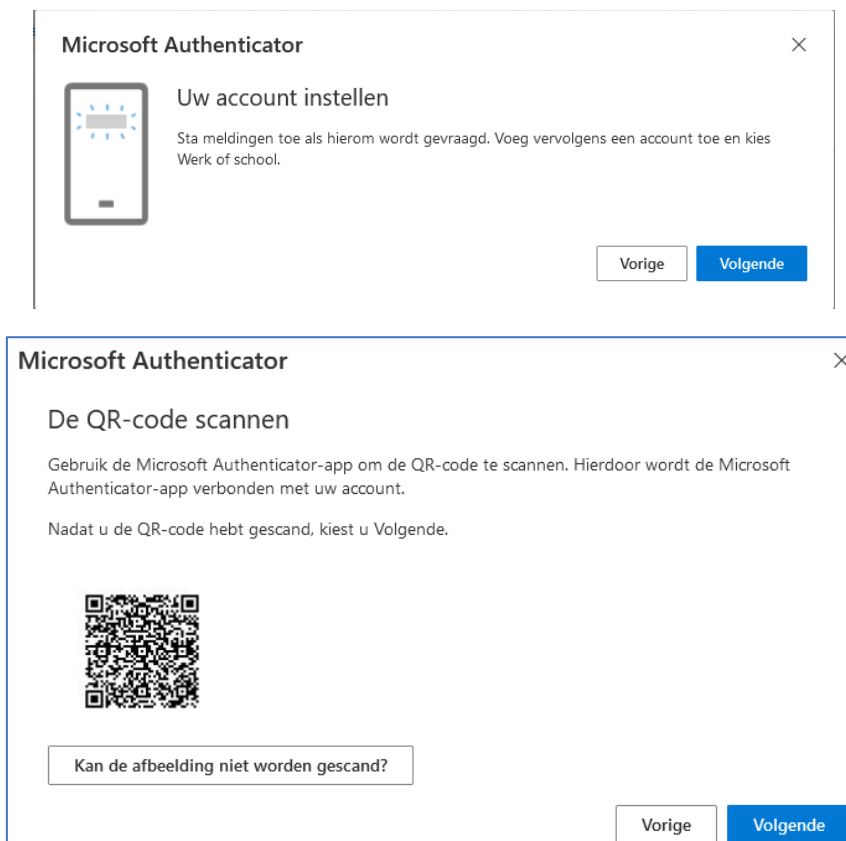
Microsoft Authenticator

×

Uw account instellen

Sta meldingen toe als hierom wordt gevraagd. Voeg vervolgens een account toe en kies Werk of school.

Vorige

Volgende

Microsoft Authenticator

×

De QR-code scannen

Gebruik de Microsoft Authenticator-app om de QR-code te scannen. Hierdoor wordt de Microsoft Authenticator-app verbonden met uw account.

Nadat u de QR-code hebt gescand, kiest u Volgende.

Kan de afbeelding niet worden gescand?

Vorige

Volgende